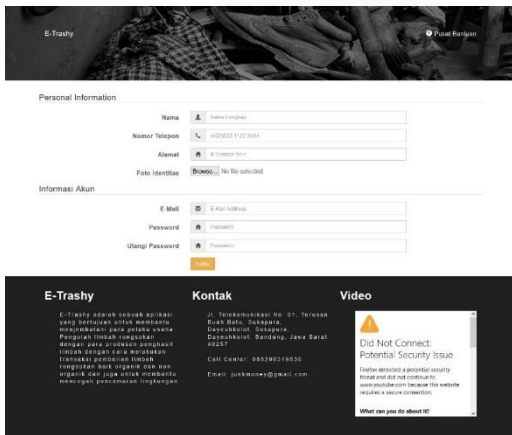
E-Trashy

Pusat Bantuan

Personal Information

Nama | Nama Lengkap

Nomor Telepon | +62(823) 1122 3344

Alamat | Jl. Sawagan No.1

Foto Identitas | Browse... No file selected.

Informasi Akun

E-Mail | E-Mail Address

Password | Password

Ulangi Password | Password

Daftar

E-Trashy

E-Trashy adalah sebuah aplikasi yang bertujuan untuk membantu menjembatani para pelaku usaha Pengolah limbah rongsokan dengan para produsen penghasil limbah dengan cara melakukan transaksi pembelian limbah rongsokan baik organik dan non organik dan juga untuk membantu mencegah pencemaran lingkungan

Kontak

Jl. Telekomunikasi No. 01, Terusan Buah Batu, Sukapura, Dayeuhkolot, Sukapura, Dayeuhkolot, Bandung, Jawa Barat 40257

Call Center: 085290319836

Email: junkmoney@gmail.com

Video

Did Not Connect: Potential Security Issue

Firefox detected a potential security threat and did not continue to www.youtube.com because this website requires a secure connection.

What can you do about it?